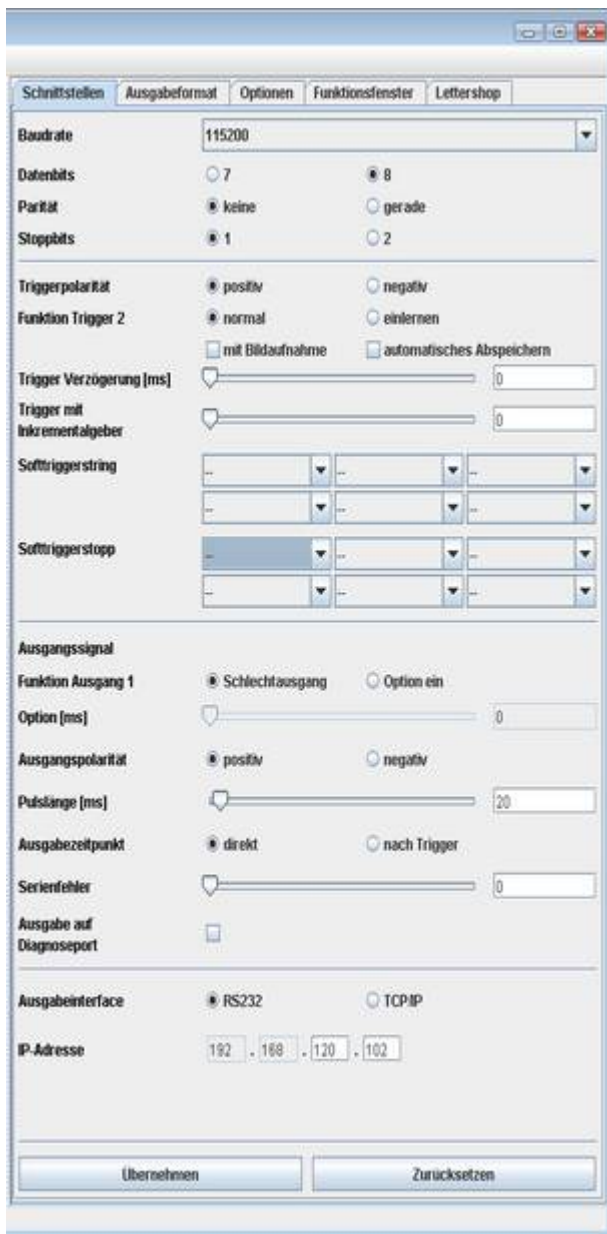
Schnittstellen | Ausgabeformat | Optionen | Funktionsfenster | Lettershop

Baudrate 115200

Datenbits 7 8

Parität keine gerade

Stoppbits 1 2

Triggerpolarität positiv negativ

Funktion Trigger 2 normal einlernen

mit Bildaufnahme automatisches Abspeichern

Trigger Verzögerung [ms] 0

Trigger mit Inkrementalgeber 0

Softtriggerstring
-- -- --
-- -- --

Softtriggerstopp
-- -- --
-- -- --

Ausgangssignal

Funktion Ausgang 1 Schlechtausgang Option ein

Option [ms] 0

Ausgangspolarität positiv negativ

Pulslänge [ms] 20

Ausgabezeitpunkt direkt nach Trigger

Serienfehler 0

Ausgabe auf Diagnoseport

Ausgabeinterface RS232 TCP/IP

IP-Adresse 192 . 168 . 120 . 102

Übernehmen Zurücksetzen